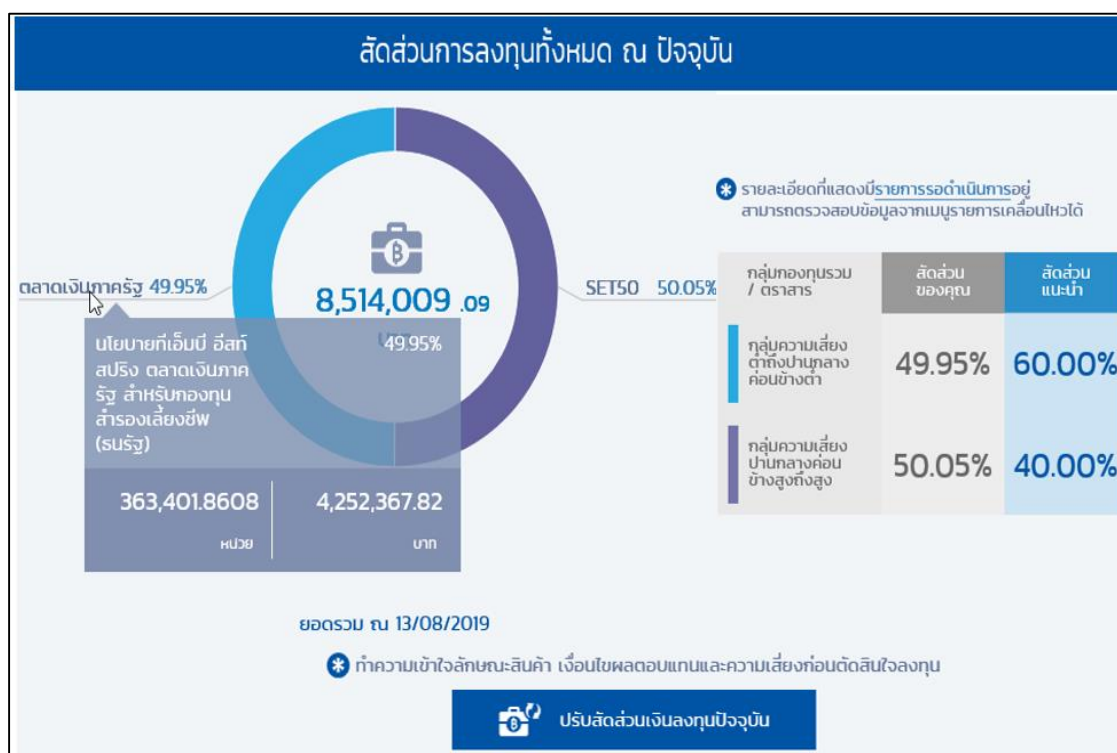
สัดส่วนการลงทุนทั้งหมด ณ ปัจจุบัน

ตลาดเงินภาครัฐ 49.95%

8,514,009 .09

บาท

SET50 50.05%

นโยบายทีเอ็มบี อีสท์สปริง ตลาดเงินภาครัฐ สำหรับกองทุนสำรองเลี้ยงชีพ (ธนรัฐ)

49.95%

| 363,401.8608 | 4,252,367.82 |
|---|---|
| หน่วย | บาท |

รายละเอียดที่แสดงมีรายการรอดำเนินการอยู่ สามารถตรวจสอบข้อมูลจากเมนูรายการเคลื่อนไหวได้

| กลุ่มกองทุนรวม / ตราสาร | สัดส่วนของคุณ | สัดส่วนแนะนำ |
|---|---|---|
| กลุ่มความเสี่ยงต่ำถึงปานกลางค่อนข้างต่ำ | 49.95% | 60.00% |
| กลุ่มความเสี่ยงปานกลางค่อนข้างสูงถึงสูง | 50.05% | 40.00% |

ยอดรวม ณ 13/08/2019

ทำความเข้าใจลักษณะสินค้า เงื่อนไขผลตอบแทนและความเสี่ยงก่อนตัดสินใจลงทุน

ปรับสัดส่วนเงินลงทุนปัจจุบัน